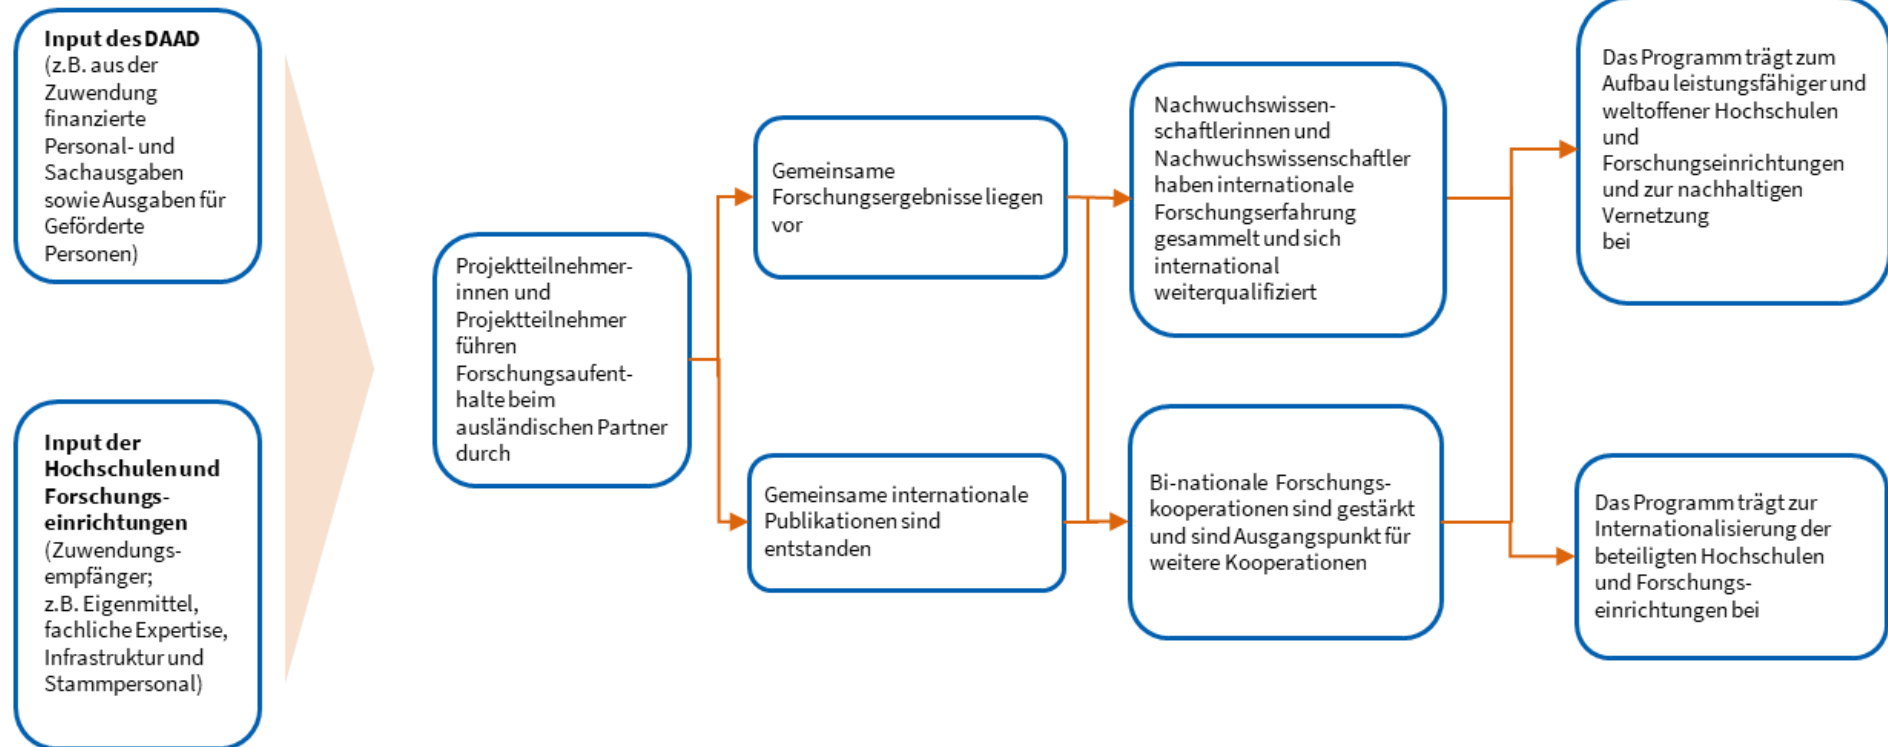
**Input des DAAD** (z.B. aus der Zuwendung finanzierte Personal- und Sachausgaben sowie Ausgaben für Geförderte Personen)

**Input der Hochschulen und Forschungseinrichtungen** (Zuwendungsempfänger; z.B. Eigenmittel, fachliche Expertise, Infrastruktur und Stammpersonal)

Projektteilnehmerinnen und Projektteilnehmer führen Forschungsaufenthalte beim ausländischen Partner durch

Gemeinsame Forschungsergebnisse liegen vor

Gemeinsame internationale Publikationen sind entstanden

Nachwuchswissenschaftlerinnen und Nachwuchswissenschaftler haben internationale Forschungserfahrung gesammelt und sich international weiterqualifiziert

Bi-nationale Forschungskooperationen sind gestärkt und sind Ausgangspunkt für weitere Kooperationen

Das Programm trägt zum Aufbau leistungsfähiger und weltoffener Hochschulen und Forschungseinrichtungen und zur nachhaltigen Vernetzung bei

Das Programm trägt zur Internationalisierung der beteiligten Hochschulen und Forschungseinrichtungen bei